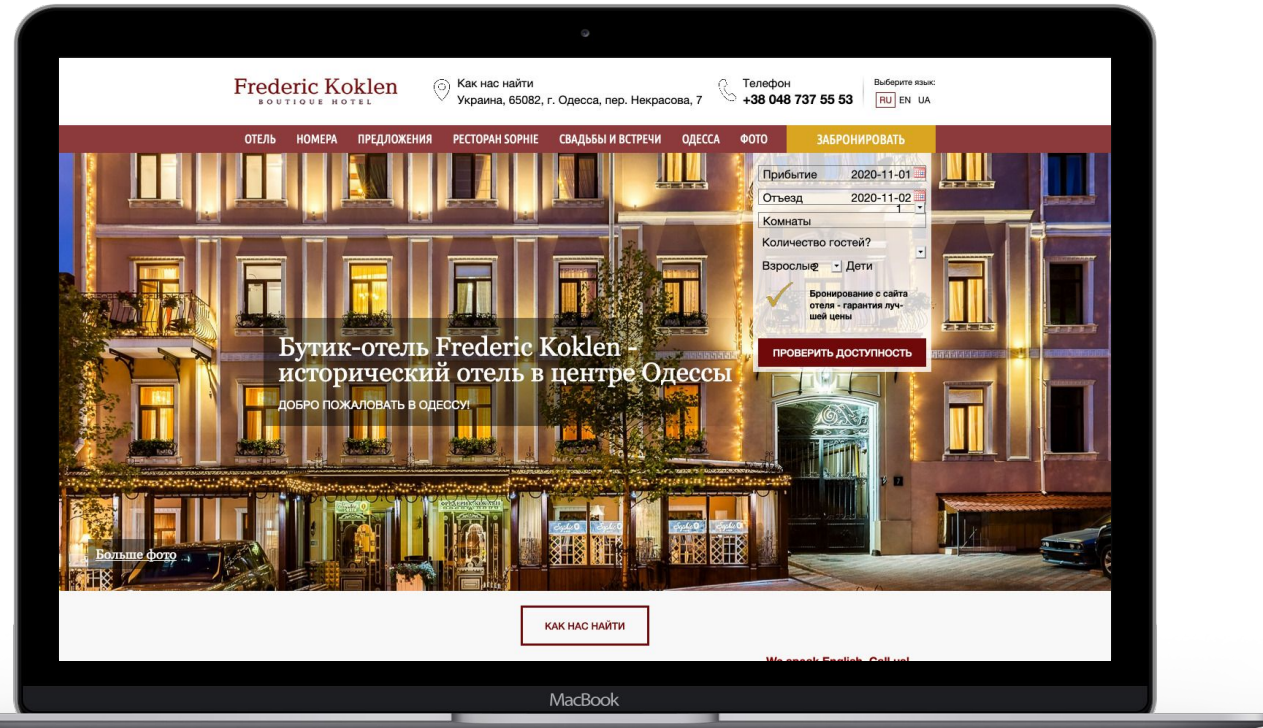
Frederic Koklen
BOUTIQUE HOTEL

Как нас найти
Украина, 65082, г. Одесса, пер. Некрасова, 7

Телефон
+38 048 737 55 53

Выберите язык:
RU EN UA

ОТЕЛЬ НОМЕРА ПРЕДЛОЖЕНИЯ РЕСТОРАН SOPHIE СВАДЬБЫ И ВСТРЕЧИ ОДЕССА ФОТО ЗАБРОНИРОВАТЬ

Прибытие 2020-11-01
Отъезд 2020-11-02
Комнаты 1
Количество гостей?
Взрослые 2 Дети
Бронирование с сайта отеля - гарантия лучшей цены
ПРОВЕРИТЬ ДОСТУПНОСТЬ

Бутик-отель Frederic Koklen - исторический отель в центре Одессы
ДОБРО ПОЖАЛОВАТЬ В ОДЕССУ!

Больше фото

КАК НАС НАЙТИ

We speak English. Call us!

MacBook